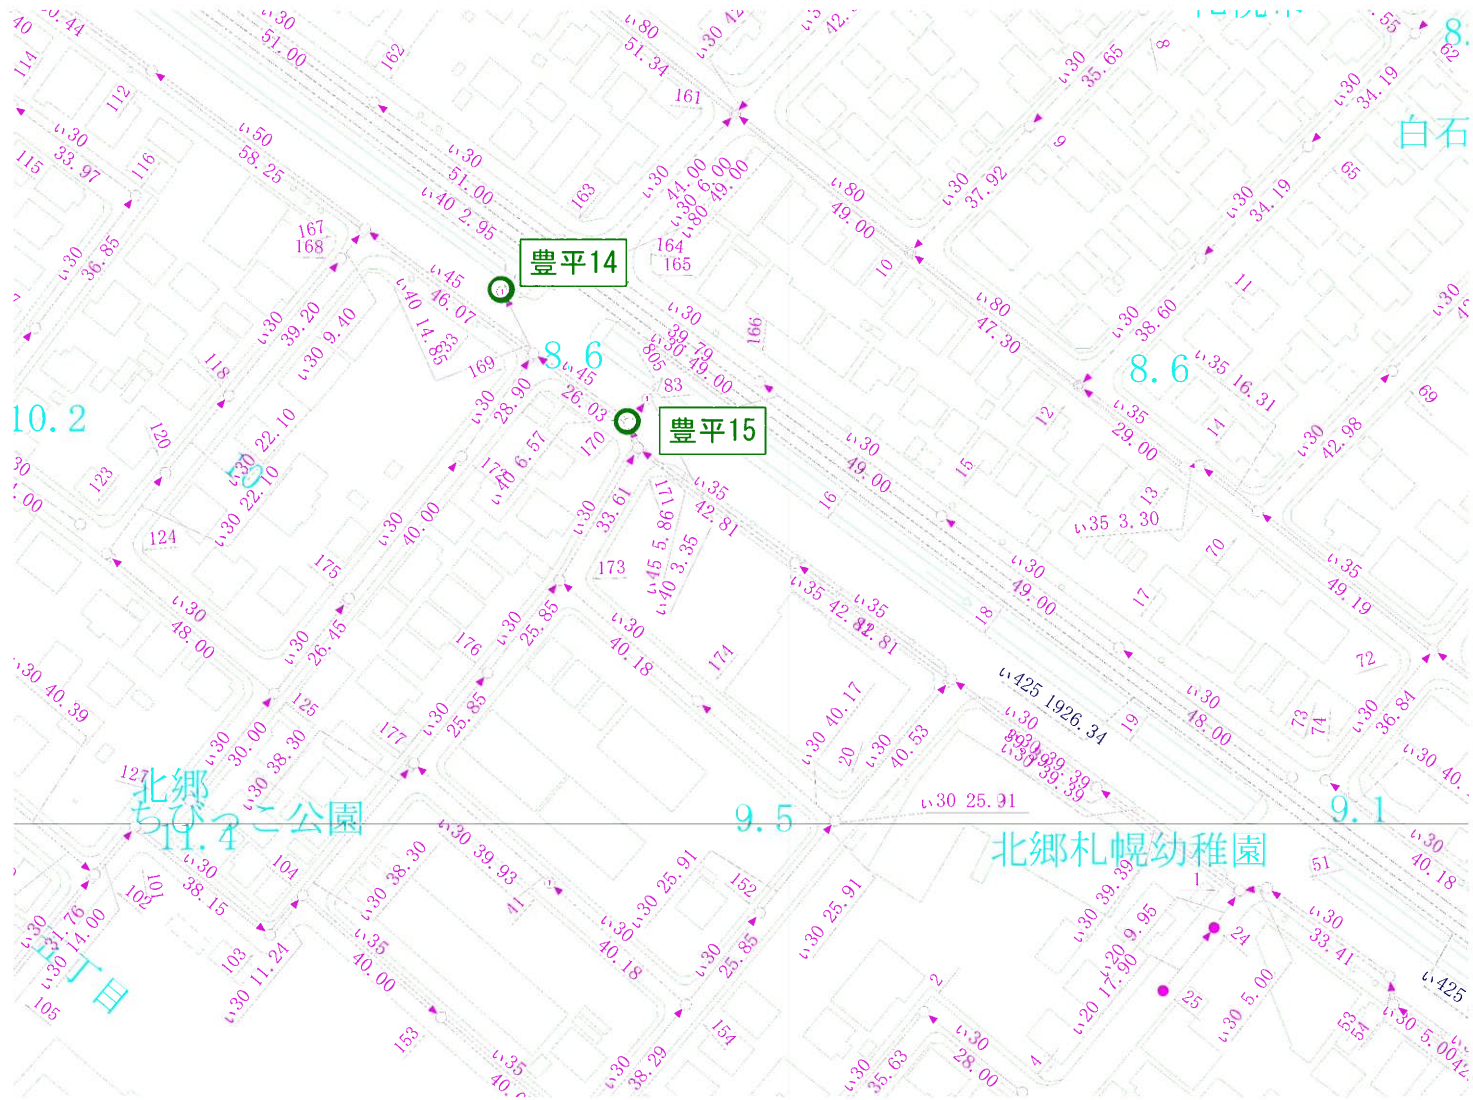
豊平14
豊平15
8.6
8.6
10.2
9.5
9.1
11.4
北郷ちびっこ公園
北郷札幌幼稚園
白石
4丁目
い30 51.00
い80 51.34
い30 42
い50 58.25
い30 33.97
い30 36.85
い30 51.00
い40 2.95
い45 46.07
い40 14.85
い30 39.20
い30 9.40
い30 22.10
い30 22.10
い30 44.00
い30 6.00
い80 49.00
い80 49.00
い30 37.92
い30 35.65
い30 34.19
い30 34.19
い80 47.30
い30 38.60
い35 16.31
い35 29.00
い30 42.98
い35 3.30
い30 39.79
い30 49.00
い45 26.03
い30 28.90
い40 6.57
い30 40.00
い30 33.61
い35 42.81
い45 5.86
い40 3.35
い30 49.00
い30 49.00
い35 49.19
い30 48.00
い30 26.45
い30 25.85
い30 40.18
い35 42.82
い35 42.81
い425 1926.34
い30 48.00
い30 36.84
い30 40.39
い30 30.00
い30 38.30
い30 25.85
い30 40.17
い30 40.53
い30 39.39
い30 39.39
い30 25.91
い30 40.18
い30 38.15
い30 38.30
い30 39.93
い30 25.91
い30 40.18
い30 25.85
い30 25.91
い30 39.39
い20 9.95
い20 17.90
い30 33.41
い425
い30 14.00
い30 11.24
い35 40.00
い35 40.0
い30 38.29
い30 35.63
い30 28.00
い30 5.00
い30 5.00
い30 40.18
い30 40.00
162 161 163 164 165 166 167 168 169 170 171 172 173 174 175 176 177 112 114 115 116 118 120 123 124 125 127 101 102 103 104 105 152 153 154 1 2 4 8 9 10 11 12 13 14 15 16 17 18 19 20 24 25 41 51 53 54 62 65 69 70 72 73 74 83 305 333